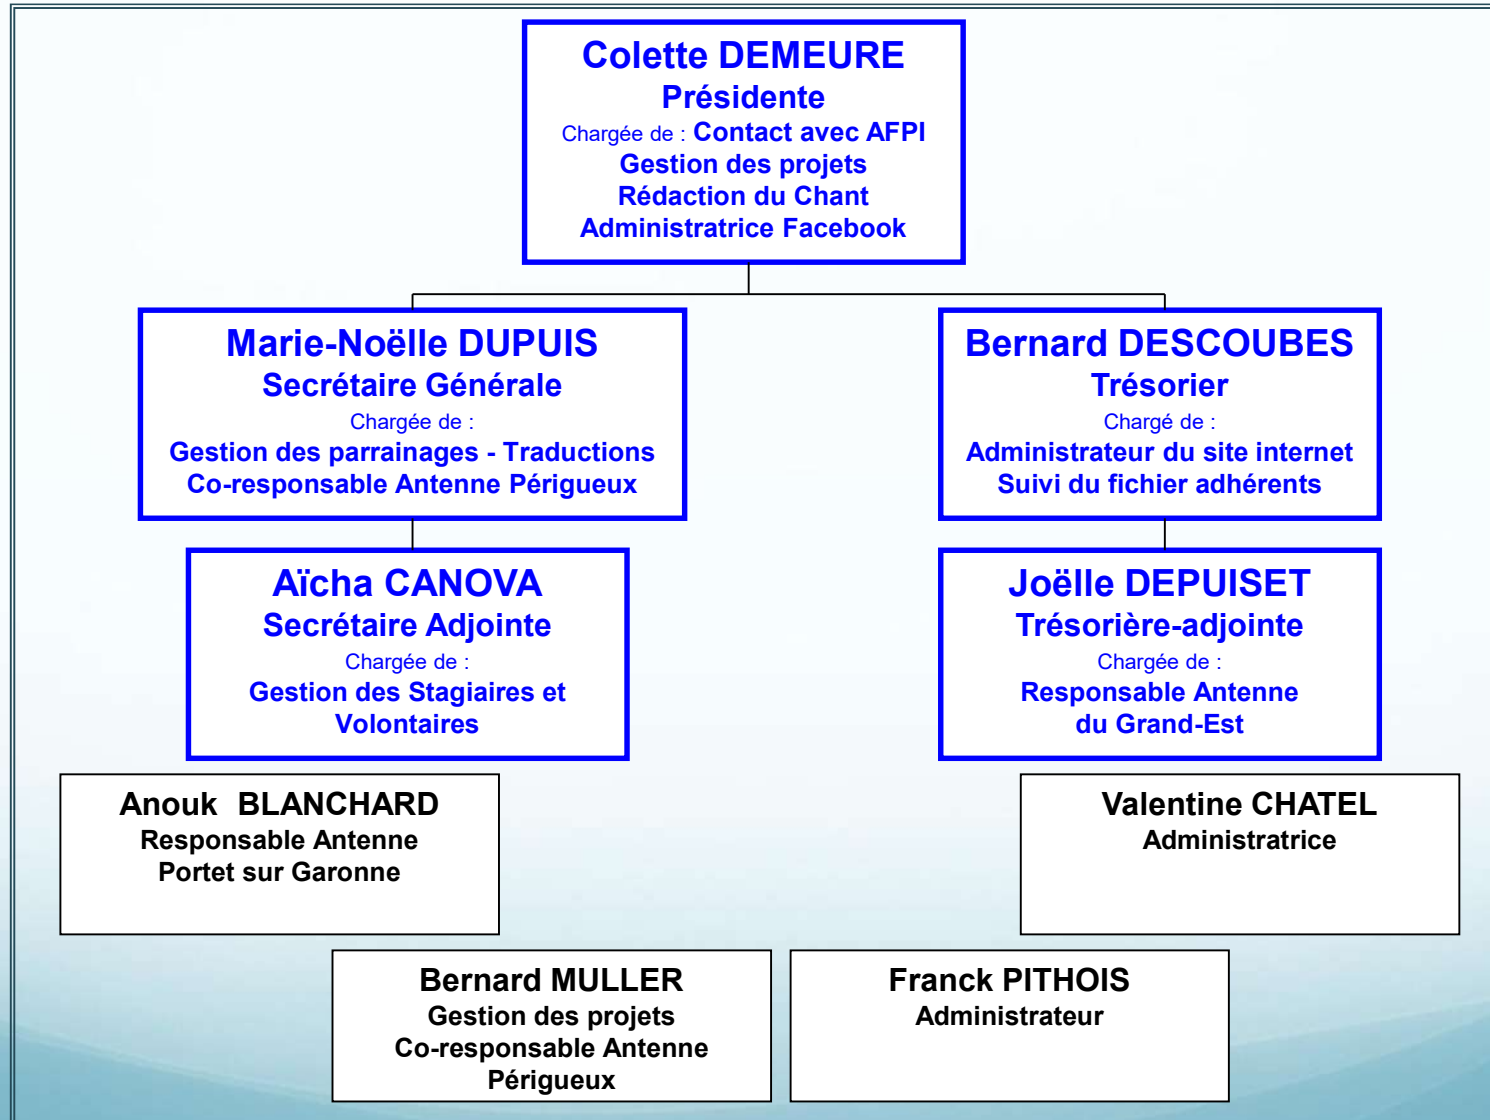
Colette DEMEURE
Présidente
Chargée de : Contact avec AFPI
Gestion des projets
Rédaction du Chant
Administratrice Facebook

Marie-Noëlle DUPUIS
Secrétaire Générale
Chargée de :
Gestion des parrainages - Traductions
Co-responsable Antenne Périgueux

Bernard DESCOUBES
Trésorier
Chargé de :
Administrateur du site internet
Suivi du fichier adhérents

Aïcha CANOVA
Secrétaire Adjointe
Chargée de :
Gestion des Stagiaires et Volontaires

Joëlle DEPUISET
Trésorière-adjointe
Chargée de :
Responsable Antenne du Grand-Est

Anouk BLANCHARD
Responsable Antenne
Portet sur Garonne

Valentine CHATEL
Administratrice

Bernard MULLER
Gestion des projets
Co-responsable Antenne Périgueux

Franck PITHOIS
Administrateur